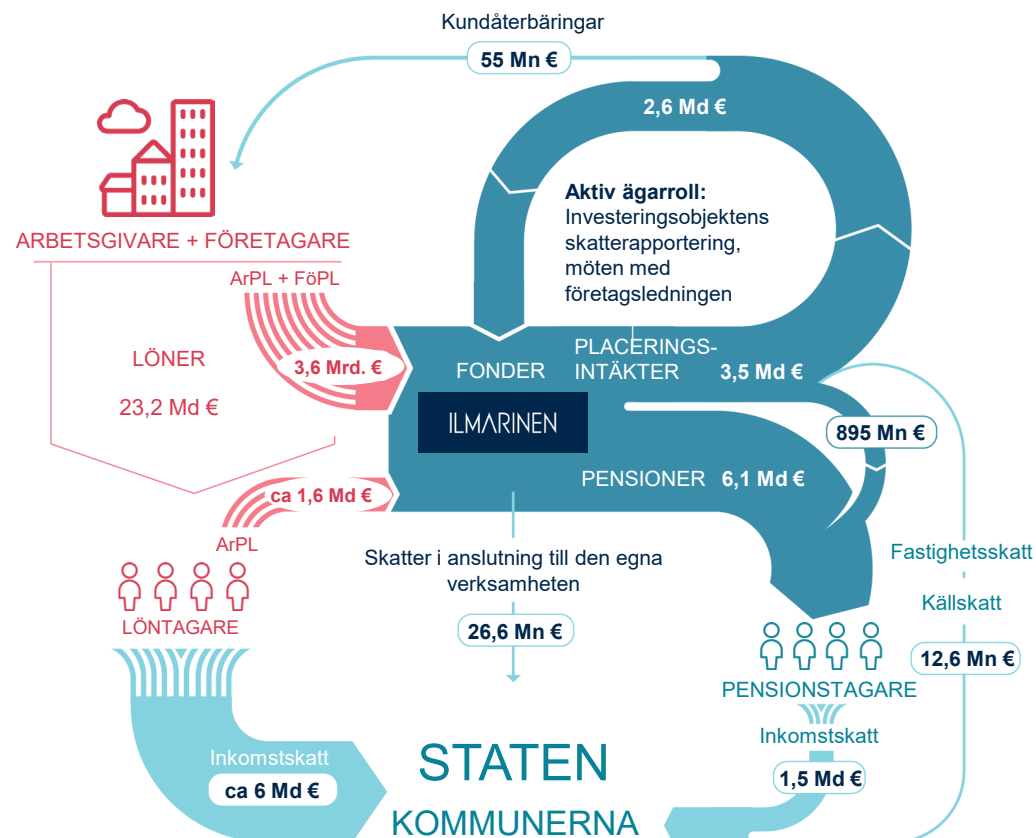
Kundåterbäringar

55 Mn €

2,6 Md €

Aktiv ägarroll:
Investeringsobjektens skatterapportering, möten med företagsledningen

ARBETSGIVARE + FÖRETAGARE

ArPL + FöPL

LÖNER

23,2 Md €

3,6 Mrd. €

FONDER

PLACERINGS-INTÄKTER

3,5 Md €

ILMARINEN

895 Mn €

PENSIONER

6,1 Md €

ca 1,6 Md €

ArPL

LÖNTAGARE

Skatter i anslutning till den egna verksamheten

26,6 Mn €

Fastighetsskatt

Källskatt

12,6 Mn €

PENSIONSTAGARE

Inkomstskatt

1,5 Md €

Inkomstskatt

ca 6 Md €

STATEN

KOMMUNERNA